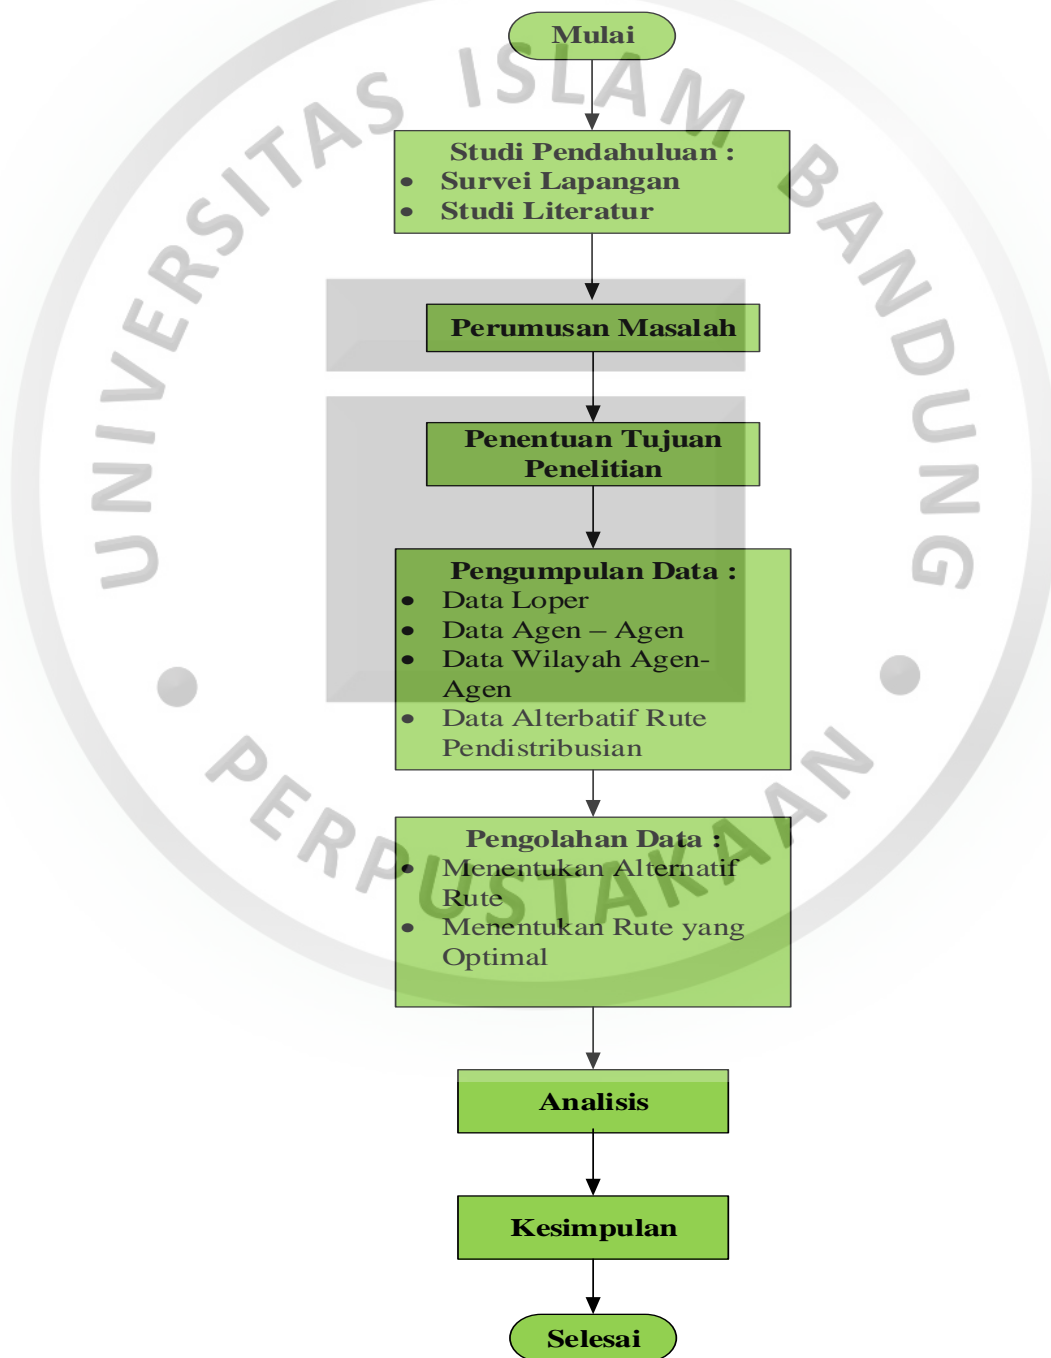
Mulai

Studi Pendahuluan :
- Survei Lapangan
- Studi Literatur

Perumusan Masalah

Penentuan Tujuan Penelitian

Pengumpulan Data :
- Data Loper
- Data Agen – Agen
- Data Wilayah Agen-Agen
- Data Alterbatif Rute Pendistribusian

Pengolahan Data :
- Menentukan Alternatif Rute
- Menentukan Rute yang Optimal

Analisis

Kesimpulan

Selesai

UNIVERSITAS ISLAM BANDUNG
PERPUSTAKAAN